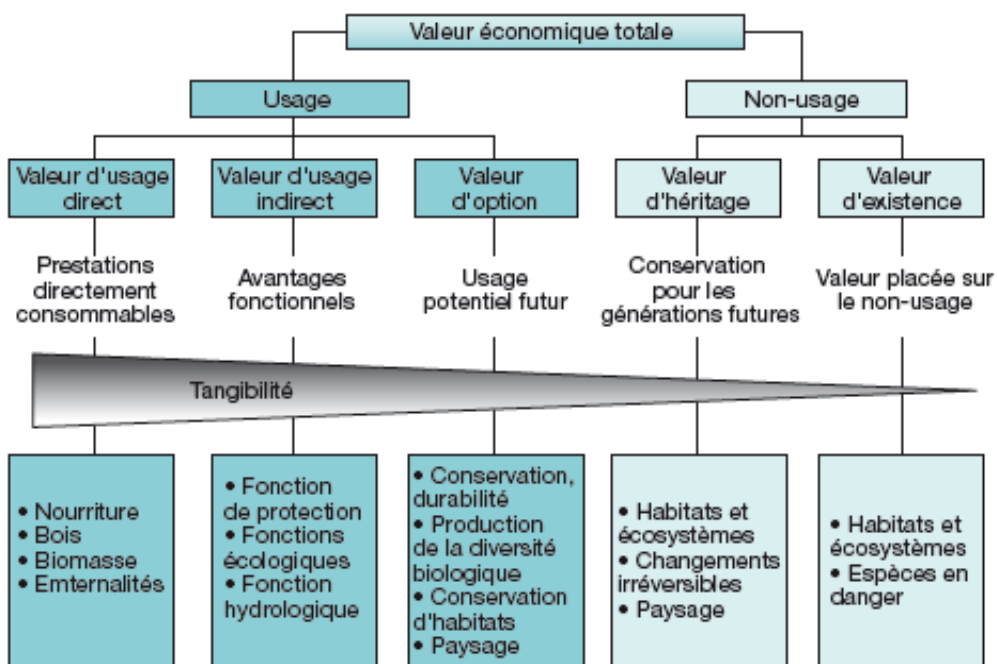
Valeur économique totale

Usage

Non-usage

Valeur d'usage direct

Valeur d'usage indirect

Valeur d'option

Valeur d'héritage

Valeur d'existence

Prestations directement consommables

Avantages fonctionnels

Usage potentiel futur

Conservation pour les générations futures

Valeur placée sur le non-usage

Tangibilité

• Nourriture
• Bois
• Biomasse
• Emternalités

• Fonction de protection
• Fonctions écologiques
• Fonction hydrologique

• Conservation, durabilité
• Production de la diversité biologique
• Conservation d'habitats
• Paysage

• Habitats et écosystèmes
• Changements irréversibles
• Paysage

• Habitats et écosystèmes
• Espèces en danger